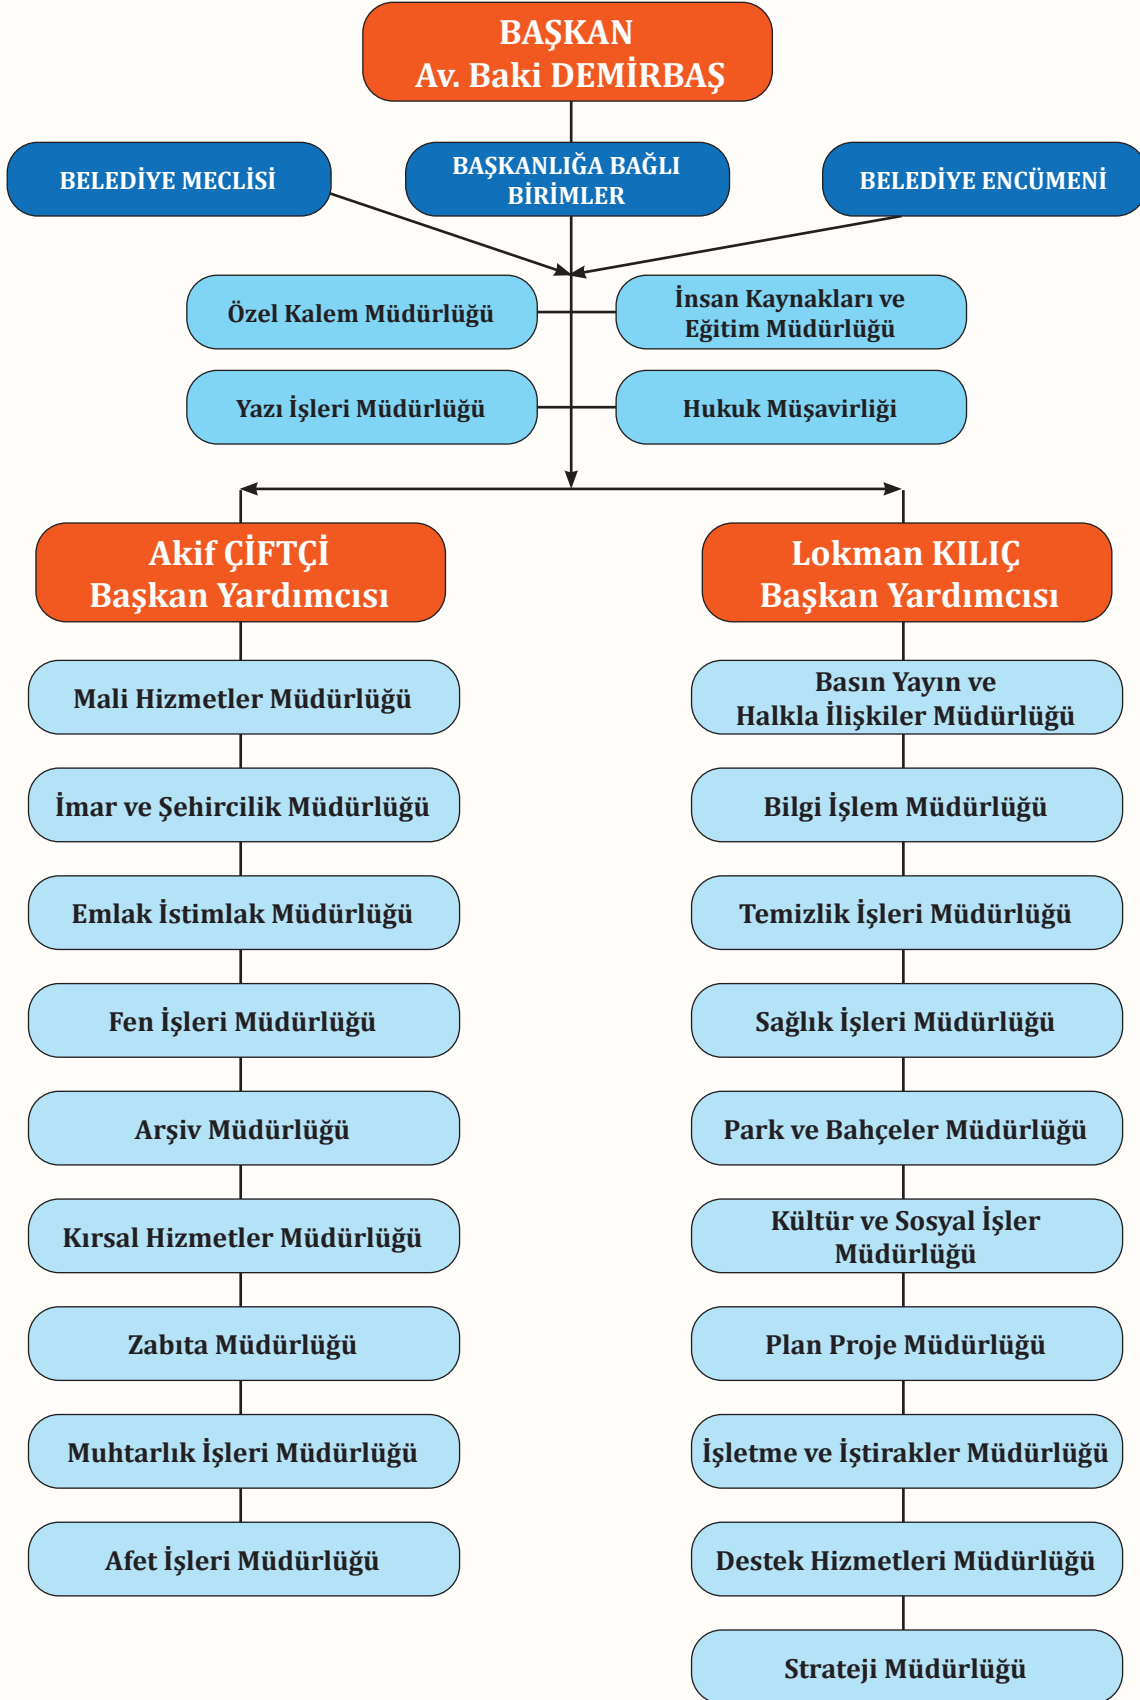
BAŞKAN
Av. Baki DEMİRBAŞ

BELEDİYE MECLİSİ

BAŞKANLIĞA BAĞLI BİRİMLER

BELEDİYE ENCÜMENİ

Özel Kalem Müdürlüğü

İnsan Kaynakları ve Eğitim Müdürlüğü

Yazı İşleri Müdürlüğü

Hukuk Müşavirliği

Akif ÇİFTÇİ
Başkan Yardımcısı

Mali Hizmetler Müdürlüğü

İmar ve Şehircilik Müdürlüğü

Emlak İstimlak Müdürlüğü

Fen İşleri Müdürlüğü

Arşiv Müdürlüğü

Kırsal Hizmetler Müdürlüğü

Zabıta Müdürlüğü

Muhtarlık İşleri Müdürlüğü

Afet İşleri Müdürlüğü

Lokman KILIÇ
Başkan Yardımcısı

Basın Yayın ve Halkla İlişkiler Müdürlüğü

Bilgi İşlem Müdürlüğü

Temizlik İşleri Müdürlüğü

Sağlık İşleri Müdürlüğü

Park ve Bahçeler Müdürlüğü

Kültür ve Sosyal İşler Müdürlüğü

Plan Proje Müdürlüğü

İşletme ve İştirakler Müdürlüğü

Destek Hizmetleri Müdürlüğü

Strateji Müdürlüğü